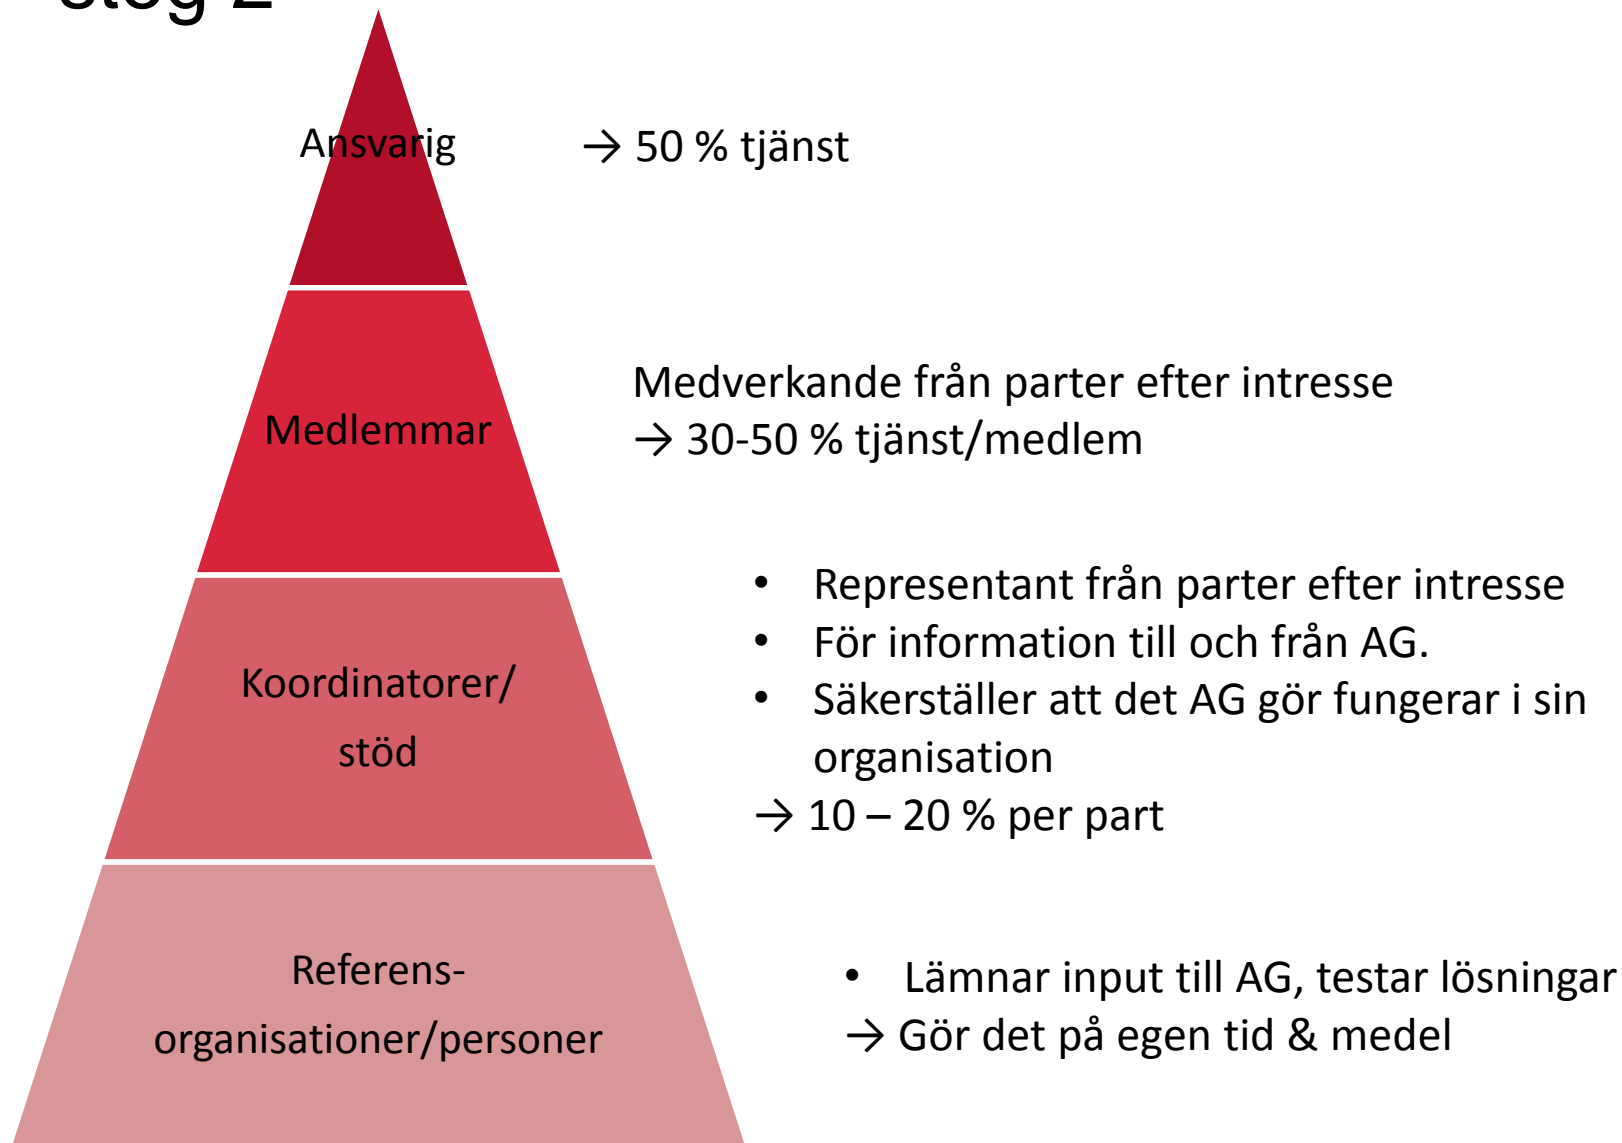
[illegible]

Ansvarig

→ 50 % tjänst

Medlemmar

Medverkande från parter efter intresse
→ 30-50 % tjänst/medlem

Koordinatorer/
stöd

• Representant från parter efter intresse
• För information till och från AG.
• Säkerställer att det AG gör fungerar i sin organisation
→ 10 – 20 % per part

Referens-
organisationer/personer

• Lämnar input till AG, testar lösningar
→ Gör det på egen tid & medel